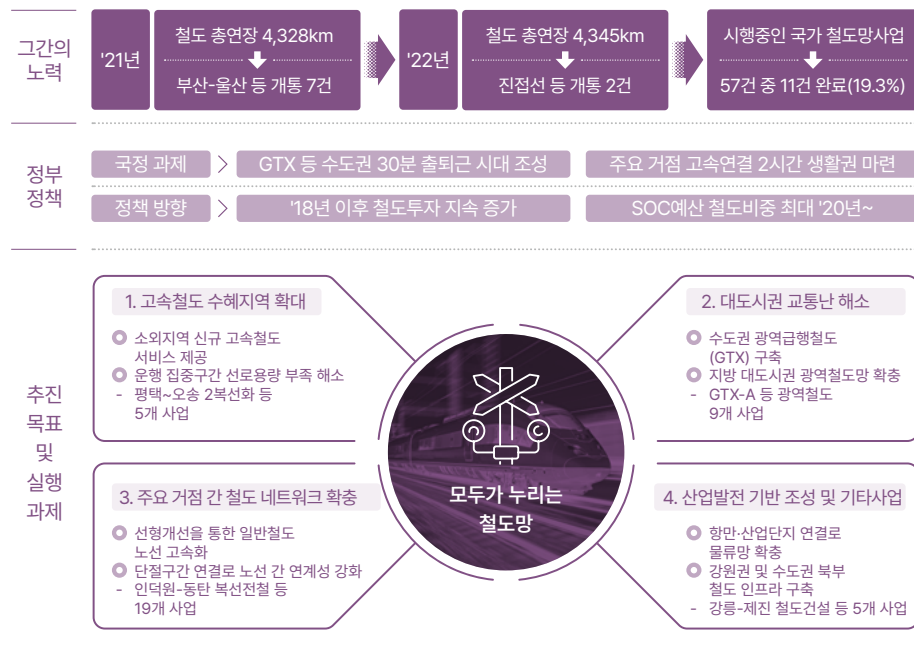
그간의 노력

'21년

철도 총연장 4,328km

부산-울산 등 개통 7건

'22년

철도 총연장 4,345km

진접선 등 개통 2건

시행중인 국가 철도망사업

57건 중 11건 완료(19.3%)

정부 정책

국정 과제

GTX 등 수도권 30분 출퇴근 시대 조성

주요 거점 고속연결 2시간 생활권 마련

정책 방향

'18년 이후 철도투자 지속 증가

SOC예산 철도비중 최대 '20년~

추진 목표 및 실행 과제

1. 고속철도 수혜지역 확대

소외지역 신규 고속철도 서비스 제공

운행 집중구간 선로용량 부족 해소

- 평택~오송 2복선화 등 5개 사업

2. 대도시권 교통난 해소

수도권 광역급행철도 (GTX) 구축

지방 대도시권 광역철도망 확충

- GTX-A 등 광역철도 9개 사업

모두가 누리는 철도망

3. 주요 거점 간 철도 네트워크 확충

선형개선을 통한 일반철도 노선 고속화

단절구간 연결로 노선 간 연계성 강화

- 인덕원-동탄 복선전철 등 19개 사업

4. 산업발전 기반 조성 및 기타사업

항만·산업단지 연결로 물류망 확충

강원권 및 수도권 북부 철도 인프라 구축

- 강릉-제진 철도건설 등 5개 사업